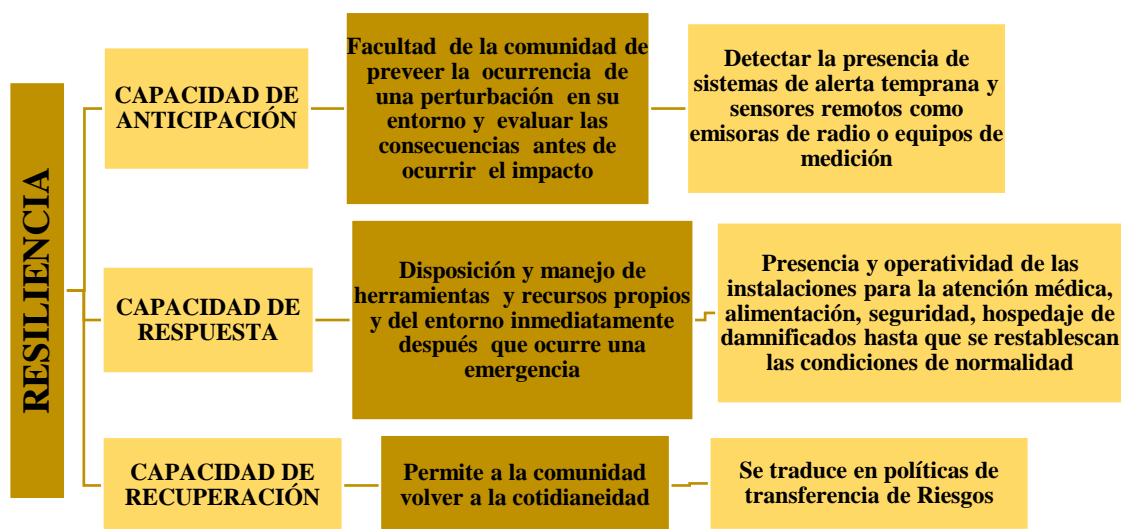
RESILIENCIA

CAPACIDAD DE ANTICIPACIÓN

Facultad de la comunidad de preveer la ocurrencia de una perturbación en su entorno y evaluar las consecuencias antes de ocurrir el impacto

Detectar la presencia de sistemas de alerta temprana y sensores remotos como emisoras de radio o equipos de medición

CAPACIDAD DE RESPUESTA

Disposición y manejo de herramientas y recursos propios y del entorno inmediatamente después que ocurre una emergencia

Presencia y operatividad de las instalaciones para la atención médica, alimentación, seguridad, hospedaje de damnificados hasta que se restablescan las condiciones de normalidad

CAPACIDAD DE RECUPERACIÓN

Permite a la comunidad volver a la cotidianeidad

Se traduce en políticas de transferencia de Riesgos